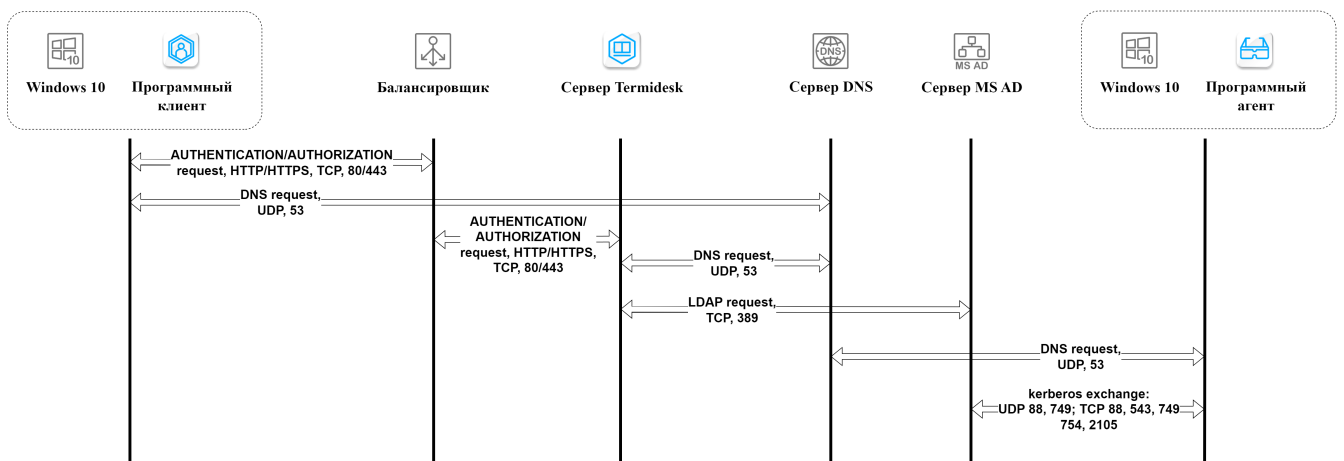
10

Windows 10

Программный клиент

Балансировщик

Сервер Termidesk

DNS

Сервер DNS

MS AD

Сервер MS AD

10

Windows 10

Программный агент

AUTHENTICATION/AUTHORIZATION request, HTTP/HTTPS, TCP, 80/443

DNS request, UDP, 53

AUTHENTICATION/ AUTHORIZATION request, HTTP/HTTPS, TCP, 80/443

DNS request, UDP, 53

LDAP request, TCP, 389

DNS request, UDP, 53

kerberos exchange: UDP 88, 749; TCP 88, 543, 749 754, 2105